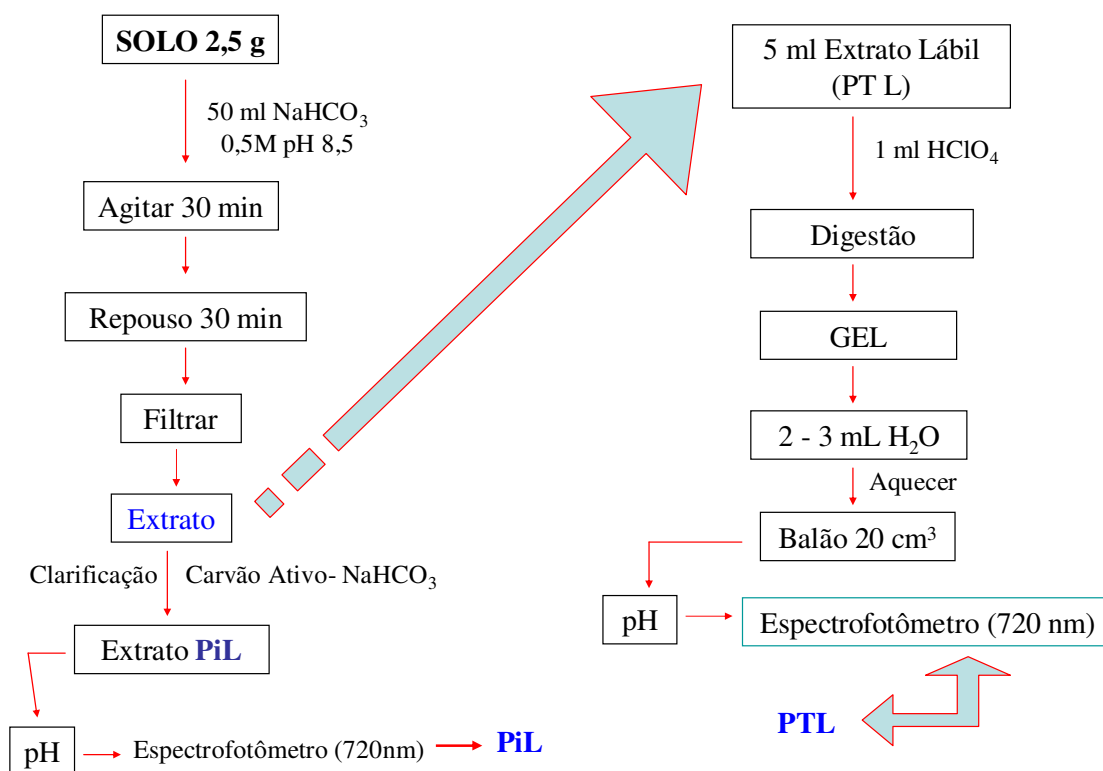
SOLO 2,5 g

50 ml $NaHCO_3$ 0,5M pH 8,5

Agitar 30 min

Repouso 30 min

Filtrar

Extrato

Clarificação Carvão Ativo- $NaHCO_3$

Extrato PiL

pH

Espectrofotômetro (720nm)

PiL

5 ml Extrato Lábil (PT L)

1 ml $HClO_4$

Digestão

GEL

2 - 3 mL $H_2O$

Aquecer

Balão 20 cm³

pH

Espectrofotômetro (720 nm)

PTL